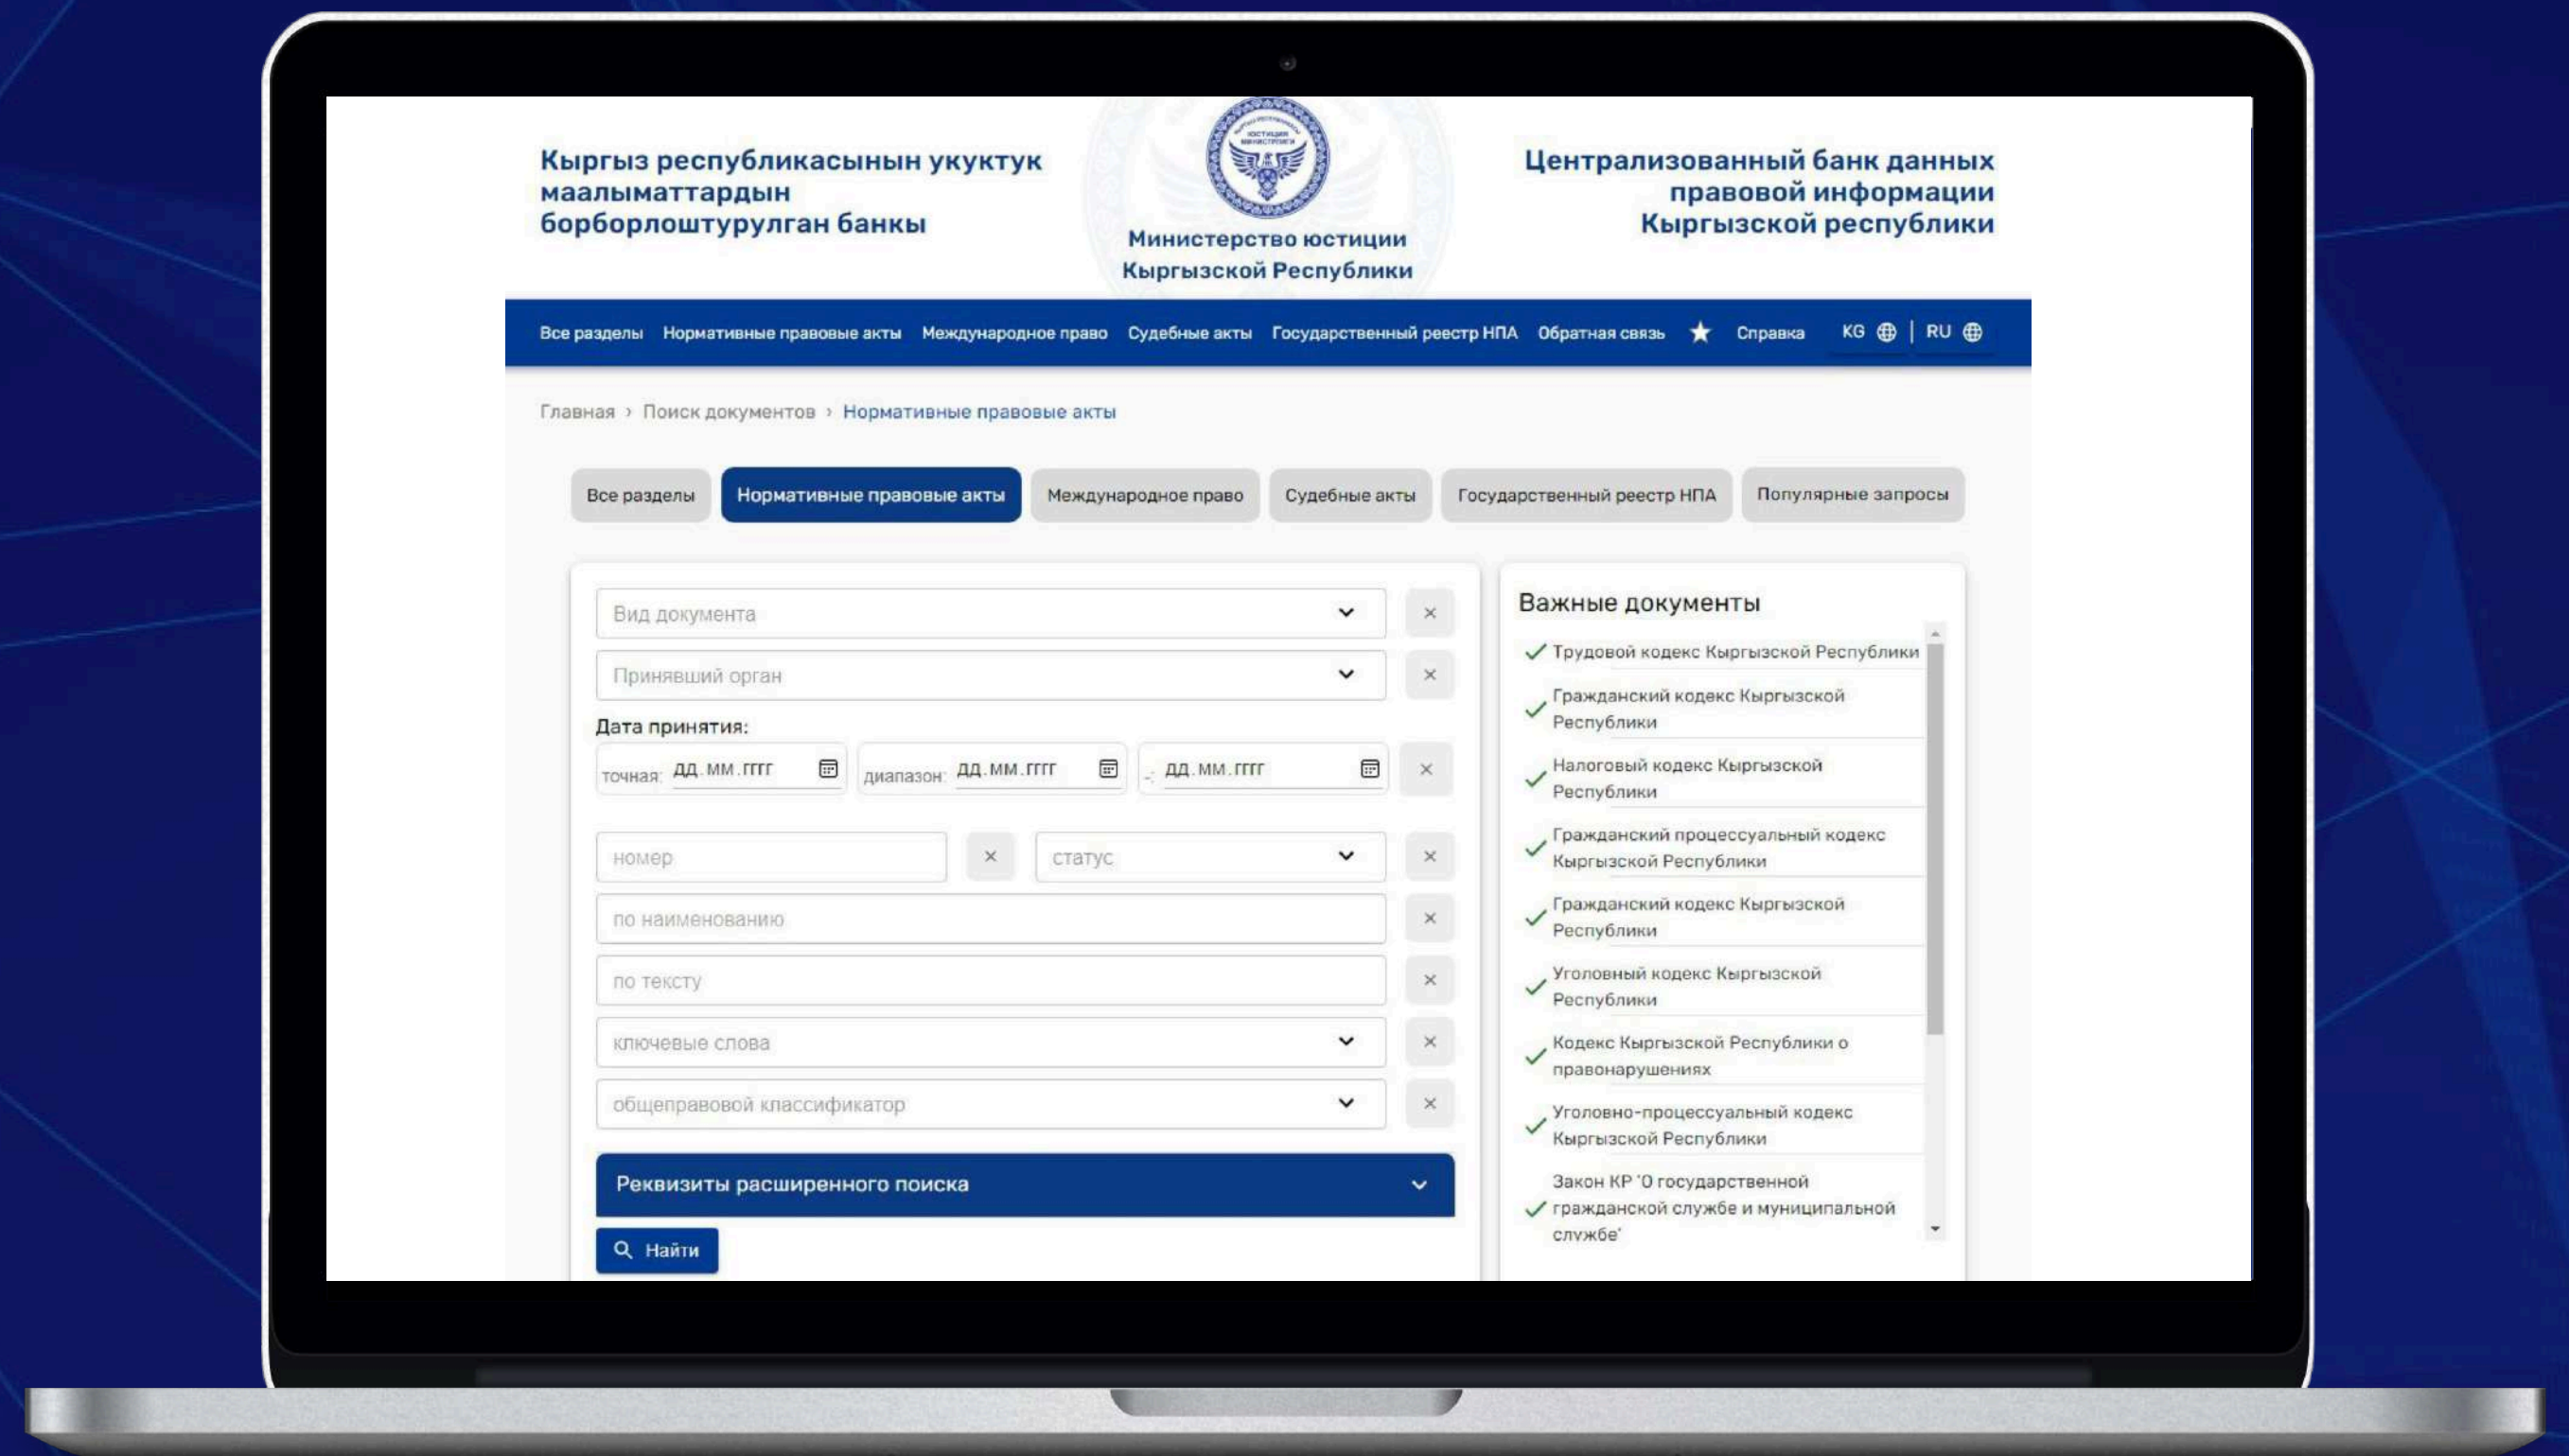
Кыргыз республикасынын укуктук маалыматтардын борборлоштурулган банкы

Министерство юстиции Кыргызской Республики

Централизованный банк данных правовой информации Кыргызской республики

Все разделы Нормативные правовые акты Международное право Судебные акты Государственный реестр НПА Обратная связь Справка KG | RU

Главная › Поиск документов › Нормативные правовые акты

Все разделы | Нормативные правовые акты | Международное право | Судебные акты | Государственный реестр НПА | Популярные запросы

Вид документа ×
Принявший орган ×
Дата принятия:
точная: ДД.ММ.ГГГГ диапазон: ДД.ММ.ГГГГ - ДД.ММ.ГГГГ ×
номер × статус ×
по наименованию ×
по тексту ×
ключевые слова ×
общеправовой классификатор ×
Реквизиты расширенного поиска
Найти

Важные документы
Трудовой кодекс Кыргызской Республики
Гражданский кодекс Кыргызской Республики
Налоговый кодекс Кыргызской Республики
Гражданский процессуальный кодекс Кыргызской Республики
Гражданский кодекс Кыргызской Республики
Уголовный кодекс Кыргызской Республики
Кодекс Кыргызской Республики о правонарушениях
Уголовно-процессуальный кодекс Кыргызской Республики
Закон КР 'О государственной гражданской службе и муниципальной службе'